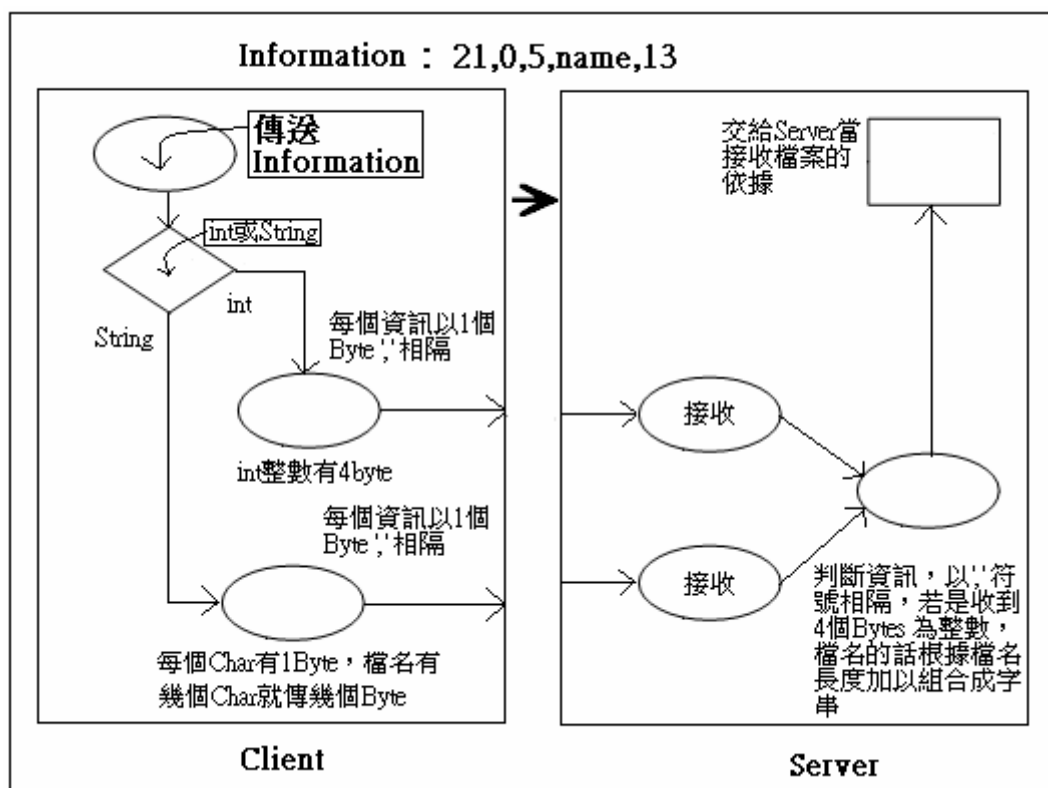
Information： 21,0,5,name,13

傳送 Information

int或String

int

String

每個資訊以1個 Byte ',' 相隔

int整數有4byte

每個資訊以1個 Byte ',' 相隔

每個Char有1Byte，檔名有幾個Char就傳幾個Byte

交給Server當接收檔案的依據

接收

接收

判斷資訊，以','符號相隔，若是收到4個Bytes 為整數，檔名的話根據檔名長度加以組合成字串

Client

Server